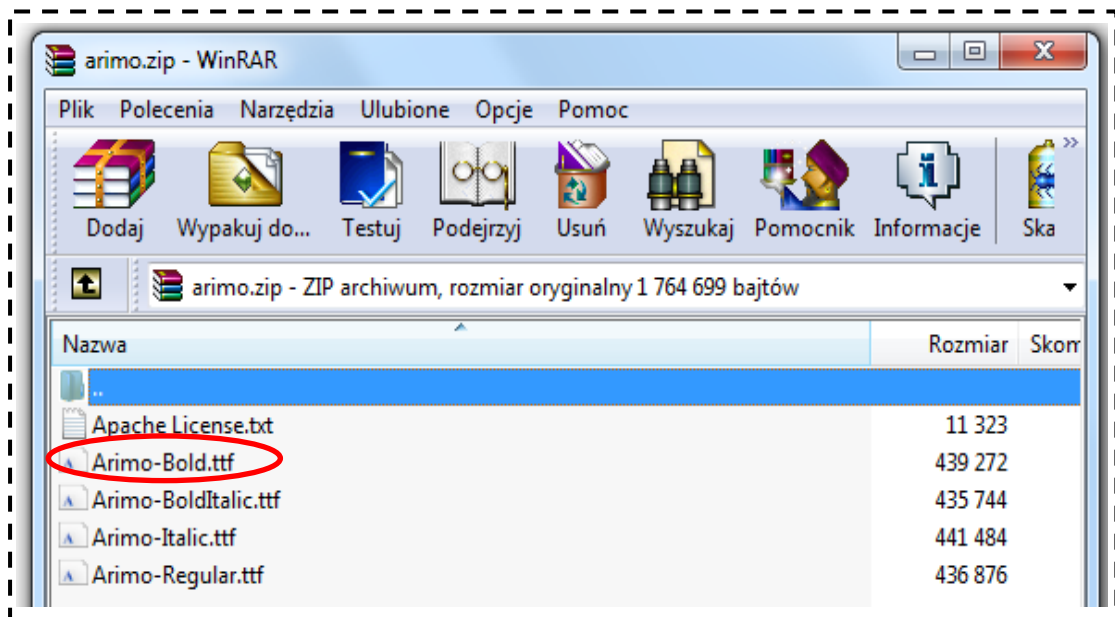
arimo.zip - WinRAR

Plik Polecenia Narzędzia Ulubione Opcje Pomoc

Dodaj Wypakuj do... Testuj Podejrzyj Usuń Wyszukaj Pomocnik Informacje Ska

arimo.zip - ZIP archiwum, rozmiar oryginalny 1 764 699 bajtów

| Nazwa | Rozmiar | Skom |
|---|---|---|
| .. | | |
| Apache License.txt | 11 323 | |
| Arimo-Bold.ttf | 439 272 | |
| Arimo-BoldItalic.ttf | 435 744 | |
| Arimo-Italic.ttf | 441 484 | |
| Arimo-Regular.ttf | 436 876 | |